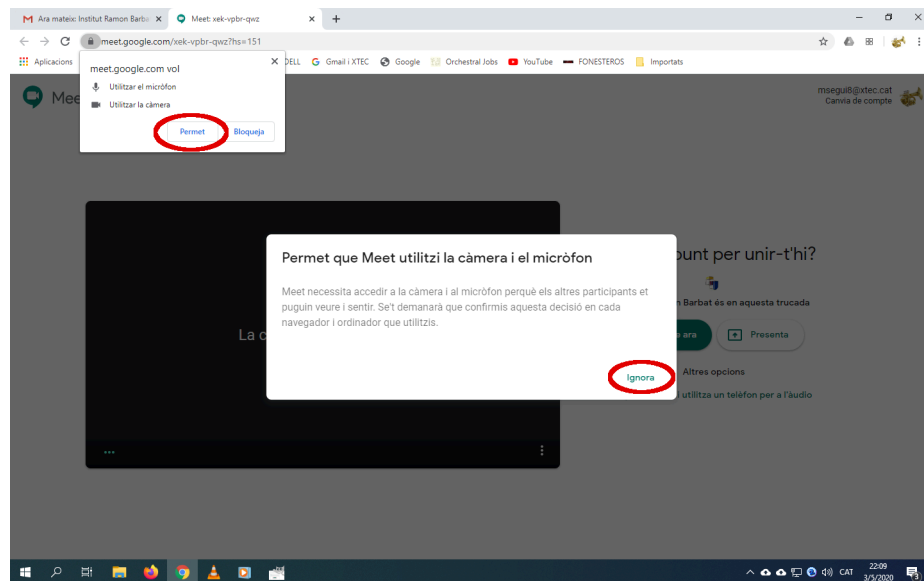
Ara mateix: Institut Ramon Barba ×
Meet: xek-vpbr-qwz ×
+

meet.google.com/xek-vpbr-qwz?hs=151

Aplicacions
DELL
Gmail i XTEC
Google
Orchestral Jobs
YouTube
FONESTEROS
Importats

meet.google.com vol
Utilitzar el micròfon
Utilitzar la càmera
Permet
Bloqueja

Mee

mseguí8@xtec.cat
Canvia de compte

Permet que Meet utilitzi la càmera i el micròfon

Meet necessita accedir a la càmera i al micròfon perquè els altres participants et puguin veure i sentir. Se't demanarà que confirmis aquesta decisió en cada navegador i ordinador que utilitzis.

Ignora

La c

punt per unir-t'hi?
n Barbat és en aquesta trucada
ara
Presenta
Altres opcions
utilitza un telèfon per a l'àudio

CAT
22:09
3/5/2020